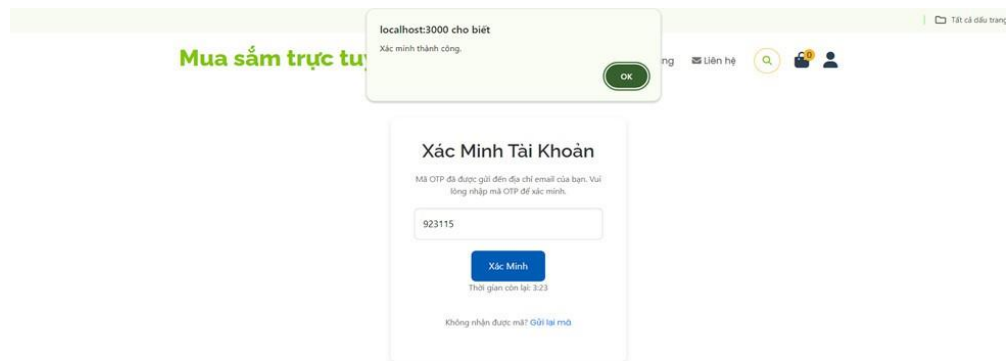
Tất cả dấu trang

localhost:3000 cho biết
Xác minh thành công.
OK

Mua sắm trực tu

ng Liên hệ

0

Xác Minh Tài Khoản

Mã OTP đã được gửi đến địa chỉ email của bạn. Vui lòng nhập mã OTP để xác minh.

923115

Xác Minh

Thời gian còn lại: 3:23

Không nhận được mã? Gửi lại mã